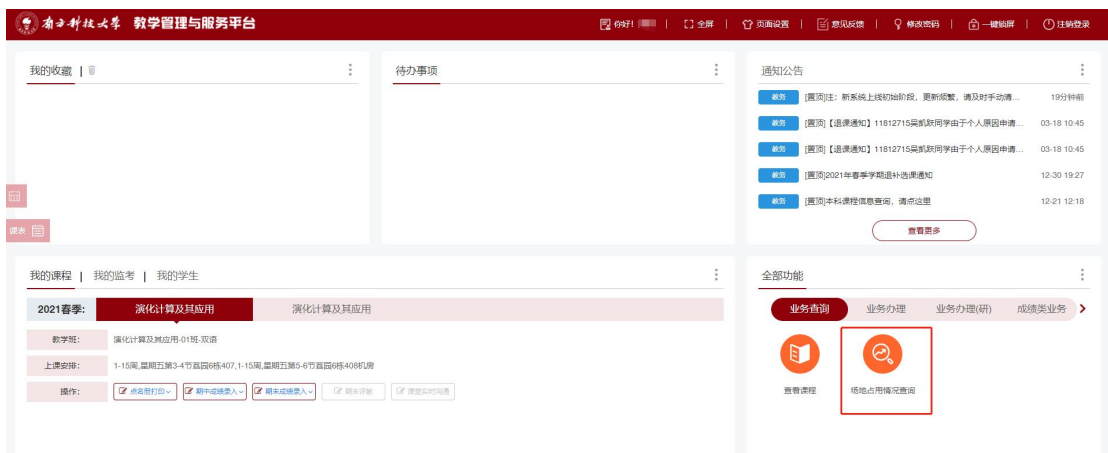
南方科技大学 教学管理与服务平台

你好! | 全屏 | 页面设置 | 意见反馈 | 修改密码 | 一键锁屏 | 注销登录

我的收藏 |

待办事项

通知公告

教务 [置顶]注：新系统上线初始阶段，更新频繁，请及时手动清... 19分钟前
教务 [置顶]【退课通知】11812715吴凯跃同学由于个人原因申请... 03-18 10:45
教务 [置顶]【退课通知】11812715吴凯跃同学由于个人原因申请... 03-18 10:45
教务 [置顶]2021年春季学期退补选课通知 12-30 19:27
教务 [置顶]本科课程信息查询，请点这里 12-21 12:18

查看更多

课表

我的课程 | 我的监考 | 我的学生

2021春季: 演化计算及其应用 演化计算及其应用

教学班: 演化计算及其应用-01班-双语
上课安排: 1-15周,星期五第3-4节荔园6栋407,1-15周,星期五第5-6节荔园6栋408机房
操作: 点名册打印 期中成绩录入 期末成绩录入 期末评教 课堂实时沟通

全部功能

业务查询 业务办理 业务办理(研) 成绩类业务

查看课程 场地占用情况查询